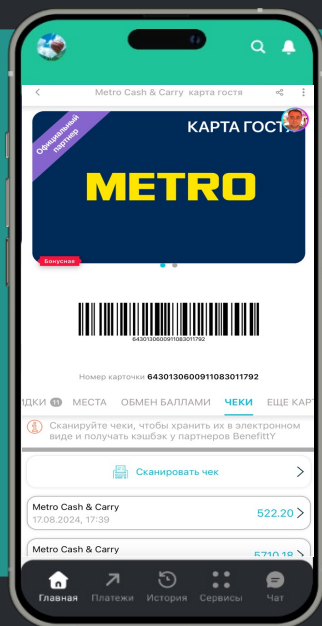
Metro Cash & Carry карта гостя

Официальный партнер

КАРТА ГОСТЯ

METRO

Бонусная

6430130600911083011792

Номер карточки 6430130600911083011792

ДКИ 11 МЕСТА ОБМЕН БАЛЛАМИ ЧЕКИ ЕЩЕ КАРТ

Сканируйте чеки, чтобы хранить их в электронном виде и получать кэшбэк у партнеров BenefittY

Сканировать чек

Metro Cash & Carry
17.08.2024, 17:39
522.20

Metro Cash & Carry
5710.18

Главная Платежи История Сервисы Чат